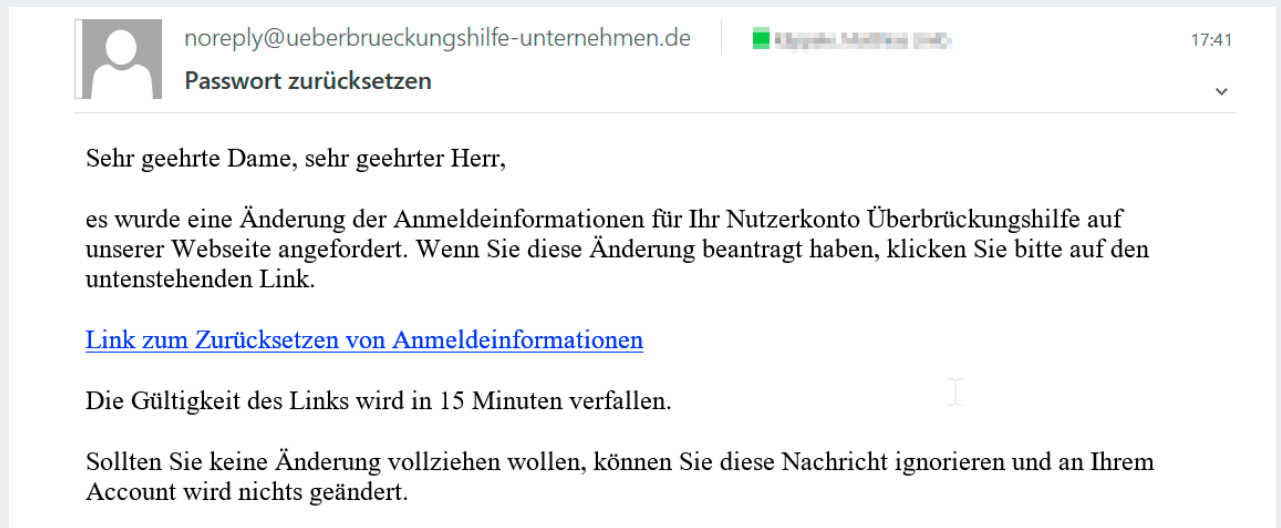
noreply@ueberbrueckungshilfe-unternehmen.de
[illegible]
17:41
Passwort zurücksetzen

Sehr geehrte Dame, sehr geehrter Herr,

es wurde eine Änderung der Anmeldeinformationen für Ihr Nutzerkonto Überbrückungshilfe auf unserer Webseite angefordert. Wenn Sie diese Änderung beantragt haben, klicken Sie bitte auf den untenstehenden Link.

Link zum Zurücksetzen von Anmeldeinformationen

Die Gültigkeit des Links wird in 15 Minuten verfallen.

Sollten Sie keine Änderung vollziehen wollen, können Sie diese Nachricht ignorieren und an Ihrem Account wird nichts geändert.